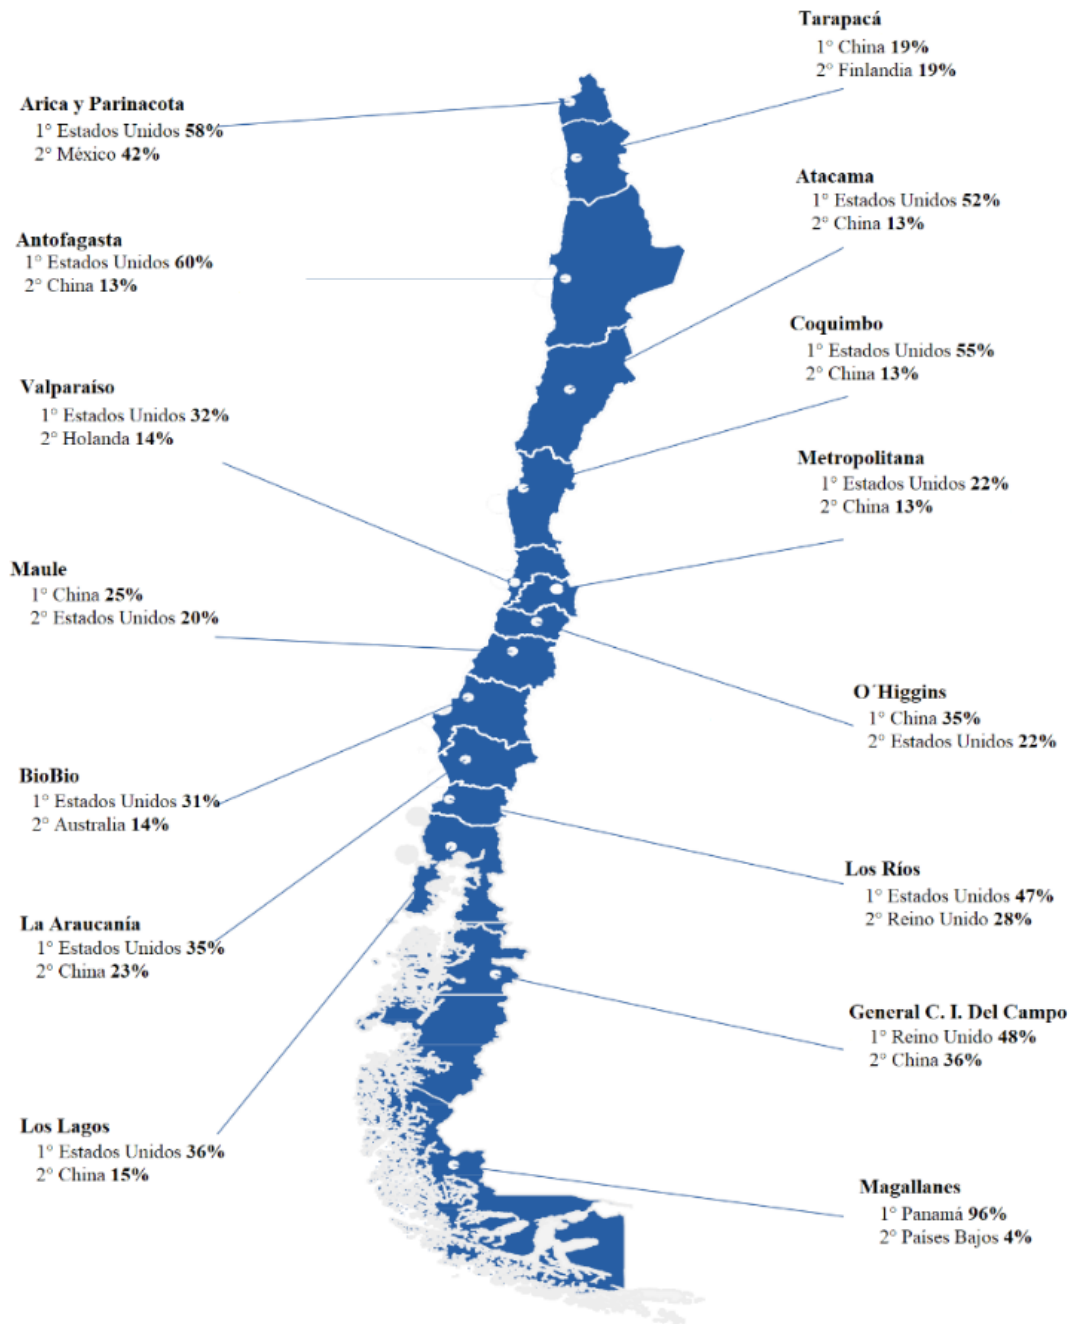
Tarapacá
1° China **19%**
2° Finlandia **19%**

Arica y Parinacota
1° Estados Unidos **58%**
2° México **42%**

Atacama
1° Estados Unidos **52%**
2° China **13%**

Antofagasta
1° Estados Unidos **60%**
2° China **13%**

Coquimbo
1° Estados Unidos **55%**
2° China **13%**

Valparaíso
1° Estados Unidos **32%**
2° Holanda **14%**

Metropolitana
1° Estados Unidos **22%**
2° China **13%**

Maule
1° China **25%**
2° Estados Unidos **20%**

O´Higgins
1° China **35%**
2° Estados Unidos **22%**

BioBio
1° Estados Unidos **31%**
2° Australia **14%**

Los Ríos
1° Estados Unidos **47%**
2° Reino Unido **28%**

La Araucanía
1° Estados Unidos **35%**
2° China **23%**

General C. I. Del Campo
1° Reino Unido **48%**
2° China **36%**

Los Lagos
1° Estados Unidos **36%**
2° China **15%**

Magallanes
1° Panamá **96%**
2° Paises Bajos **4%**